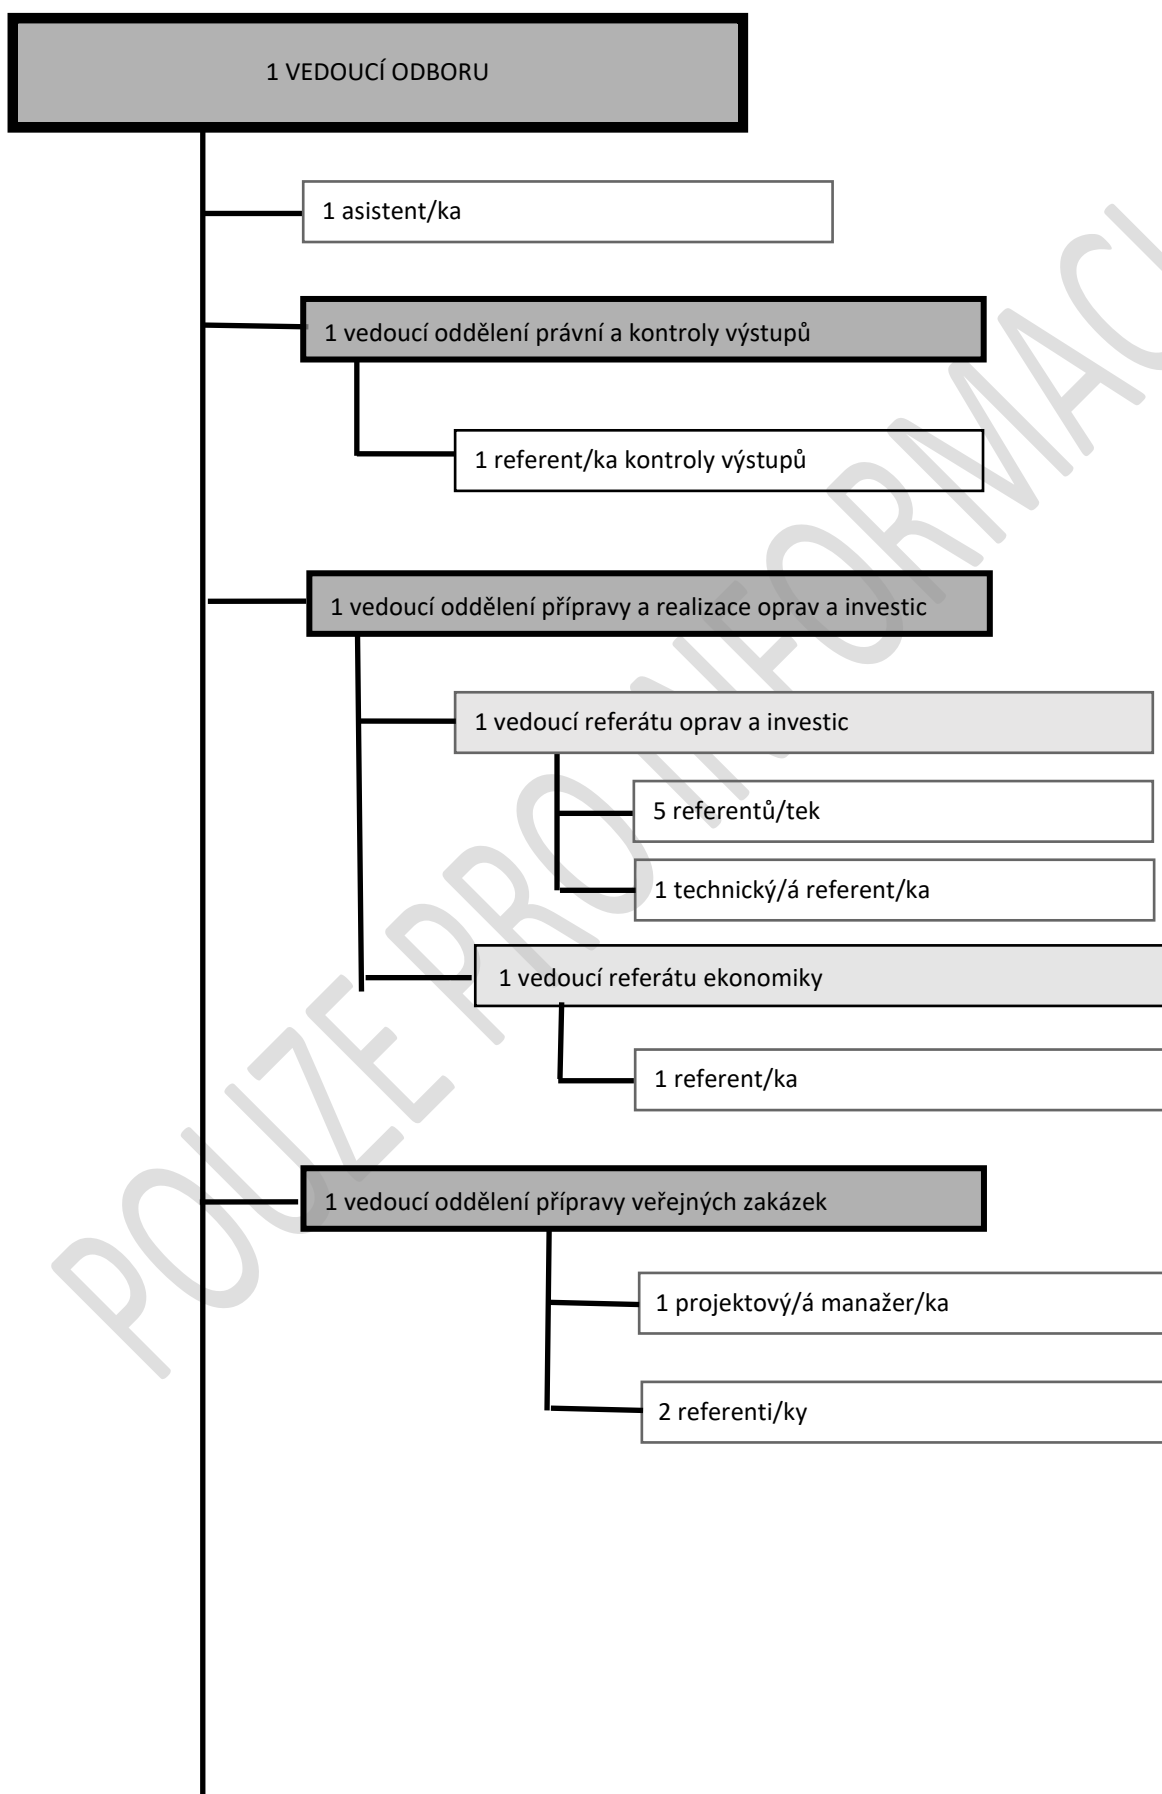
1 VEDOUCÍ ODBORU

1 asistent/ka

1 vedoucí oddělení právní a kontroly výstupů

1 referent/ka kontroly výstupů

1 vedoucí oddělení přípravy a realizace oprav a investic

1 vedoucí referátu oprav a investic

5 referentů/tek

1 technický/á referent/ka

1 vedoucí referátu ekonomiky

1 referent/ka

1 vedoucí oddělení přípravy veřejných zakázek

1 projektový/á manažer/ka

2 referenti/ky

POUZE PRO INFORMACI